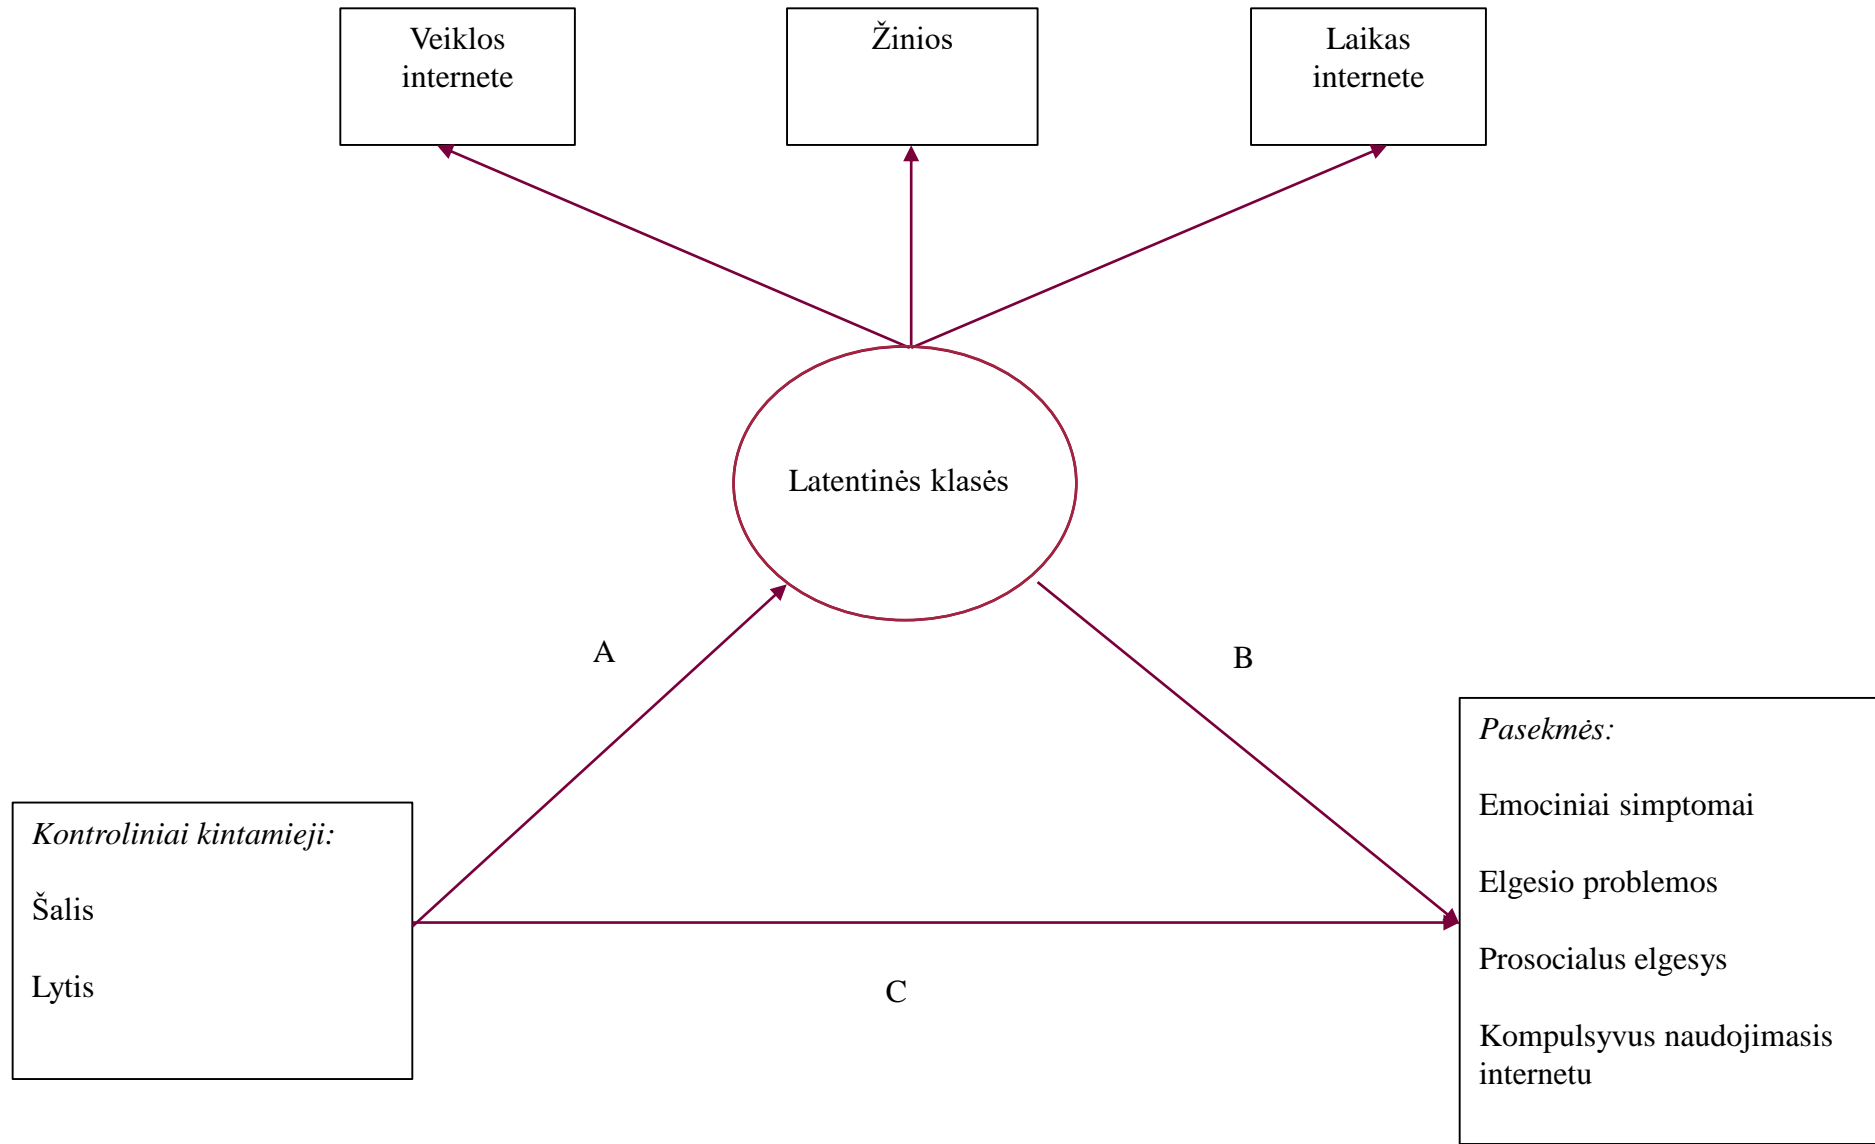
Veiklos internete

Žinios

Laikas internete

Latentinės klasės

A

B

Kontroliniai kintamieji:

Šalis

Lytis

C

Pasekmės:

Emociniai simptomai

Elgesio problemos

Prosocialus elgesys

Kompulsyvus naudojimasis internetu